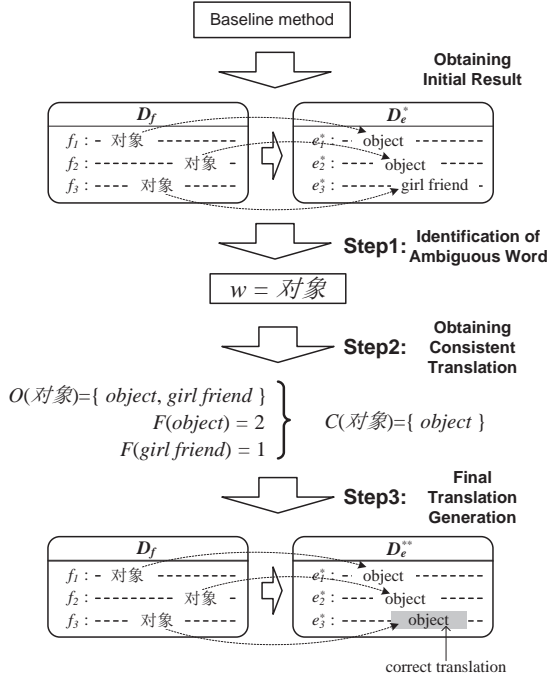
Baseline method

Obtaining Initial Result

$D_f$

$f_1$ : - 对象 ---------

$f_2$ : --------- 对象 -

$f_3$ : ---- 对象 ------

$D_e^*$

$e_1^*$ : - object --------

$e_2^*$ : --- object -----

$e_3^*$ : ------ girl friend -

Step1: Identification of Ambiguous Word

$w$ = 对象

Step2: Obtaining Consistent Translation

$O$(对象)={ $object$, $girl\ friend$ }

$F(object) = 2$

$F(girl\ friend) = 1$

$C$(对象)={ $object$ }

Step3: Final Translation Generation

$D_f$

$f_1$ : - 对象 ---------

$f_2$ : --------- 对象 -

$f_3$ : ---- 对象 ------

$D_e^{**}$

$e_1^*$ : - object --------

$e_2^*$ : --- object -----

$e_3^*$ : ------ object --

correct translation